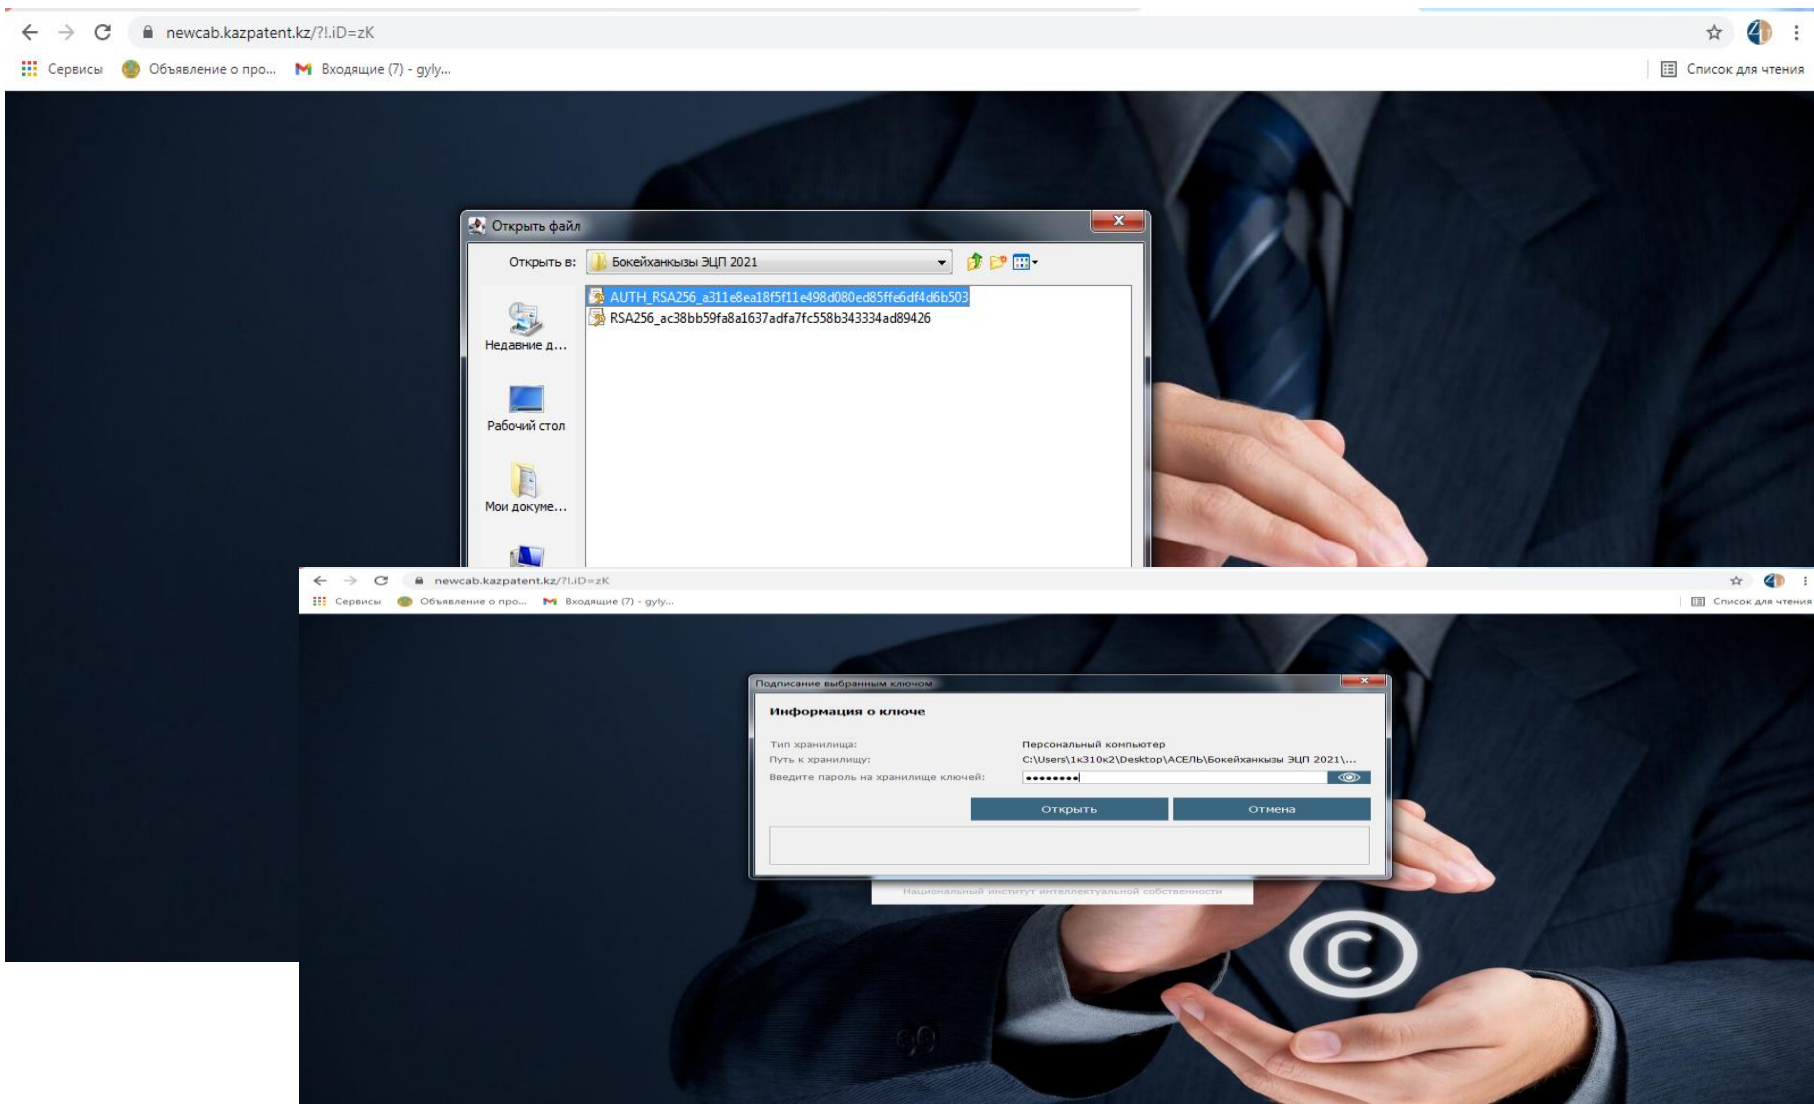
newcab.kazpatent.kz/?!.iD=zK

Сервисы Объявление о про... Входящие (7) - gyly...

Список для чтения

Открыть файл

Открыть в: Бокейханкызы ЭЦП 2021

AUTH_RSA256_a311e8ea18f5f11e498d080ed85ffe6df4d6b503

RSA256_ac38bb59fa8a1637adfa7fc558b343334ad89426

Недавние д...

Рабочий стол

Мои докуме...

newcab.kazpatent.kz/?!.iD=zK

Сервисы Объявление о про... Входящие (7) - gyly...

Список для чтения

Подписание выбранным ключом

Информация о ключе

Тип хранилища: Персональный компьютер

Путь к хранилищу: C:\Users\1к310к2\Desktop\АСЕЛЬ\Бокейханкызы ЭЦП 2021\...

Введите пароль на хранилище ключей: ••••••••

Открыть

Отмена

Национальный институт интеллектуальной собственности